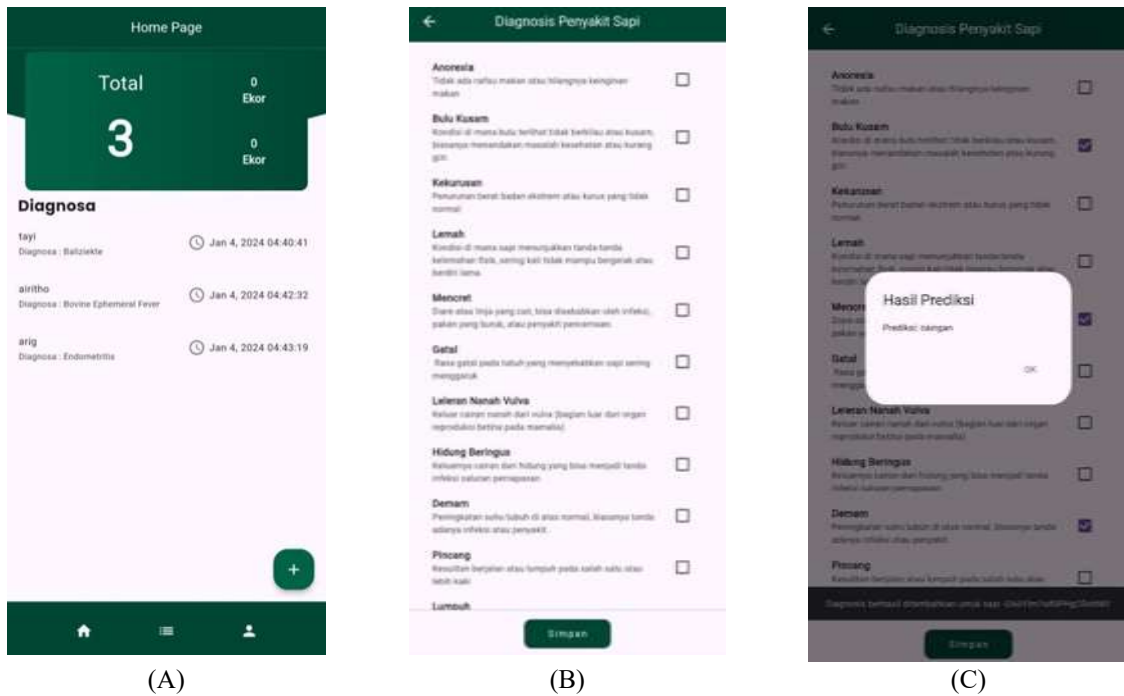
Home Page

Total

3

0
Ekor

0
Ekor

Diagnosa

tayi
Diagnosa : Balziekte

Jan 4, 2024 04:40:41

airitho
Diagnosa : Bovine Ephemeral Fever

Jan 4, 2024 04:42:32

arig
Diagnosa : Endometritis

Jan 4, 2024 04:43:19

+

(A)

Diagnosis Penyakit Sapi

Anoresia
Tidak ada nafsu makan atau hilangnya keinginan makan

Bulu Kusam
Kondisi di mana bulu terlihat tidak berkilau atau kusam, biasanya menandakan masalah kesehatan atau kurang gizi

Kekurusan
Penurunan berat badan ekstrem atau kurus yang tidak normal

Lemah
Kondisi di mana sapi menunjukkan tanda-tanda kelemahan fisik, sering kali tidak mampu bergerak atau berdiri lama

Mencret
Diare atau tinja yang cair, bisa disebabkan oleh infeksi, pakan yang buruk, atau penyakit pencernaan

Gatal
Rasa gatal pada tubuh yang menyebabkan sapi sering menggaruk

Leleran Nanah Vulva
Keluar cairan nanah dari vulva (bagian luar dari organ reproduksi betina pada mamalia)

Hidung Beringus
Keluarnya cairan dari hidung yang bisa menjadi tanda infeksi saluran pernapasan

Demam
Peningkatan suhu tubuh di atas normal, biasanya tanda adanya infeksi atau penyakit

Pincang
Kesulitan berjalan atau lumpuh pada salah satu atau lebih kaki

Lumpuh

Simpan

(B)

Diagnosis Penyakit Sapi

Anoresia
Tidak ada nafsu makan atau hilangnya keinginan makan

Bulu Kusam
Kondisi di mana bulu terlihat tidak berkilau atau kusam, biasanya menandakan masalah kesehatan atau kurang gizi

Kekurusan
Penurunan berat badan ekstrem atau kurus yang tidak normal

Lemah
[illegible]

Mencret
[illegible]

Gatal
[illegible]

Hasil Prediksi

Prediksi: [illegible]

OK

Leleran Nanah Vulva
Keluar cairan nanah dari vulva (bagian luar dari organ reproduksi betina pada mamalia)

Hidung Beringus
Keluarnya cairan dari hidung yang bisa menjadi tanda infeksi saluran pernapasan

Demam
Peningkatan suhu tubuh di atas normal, biasanya tanda adanya infeksi atau penyakit

Pincang
Kesulitan berjalan atau lumpuh pada salah satu atau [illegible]

Diagnosis berhasil ditambahkan untuk sapi: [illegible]

Simpan

(C)